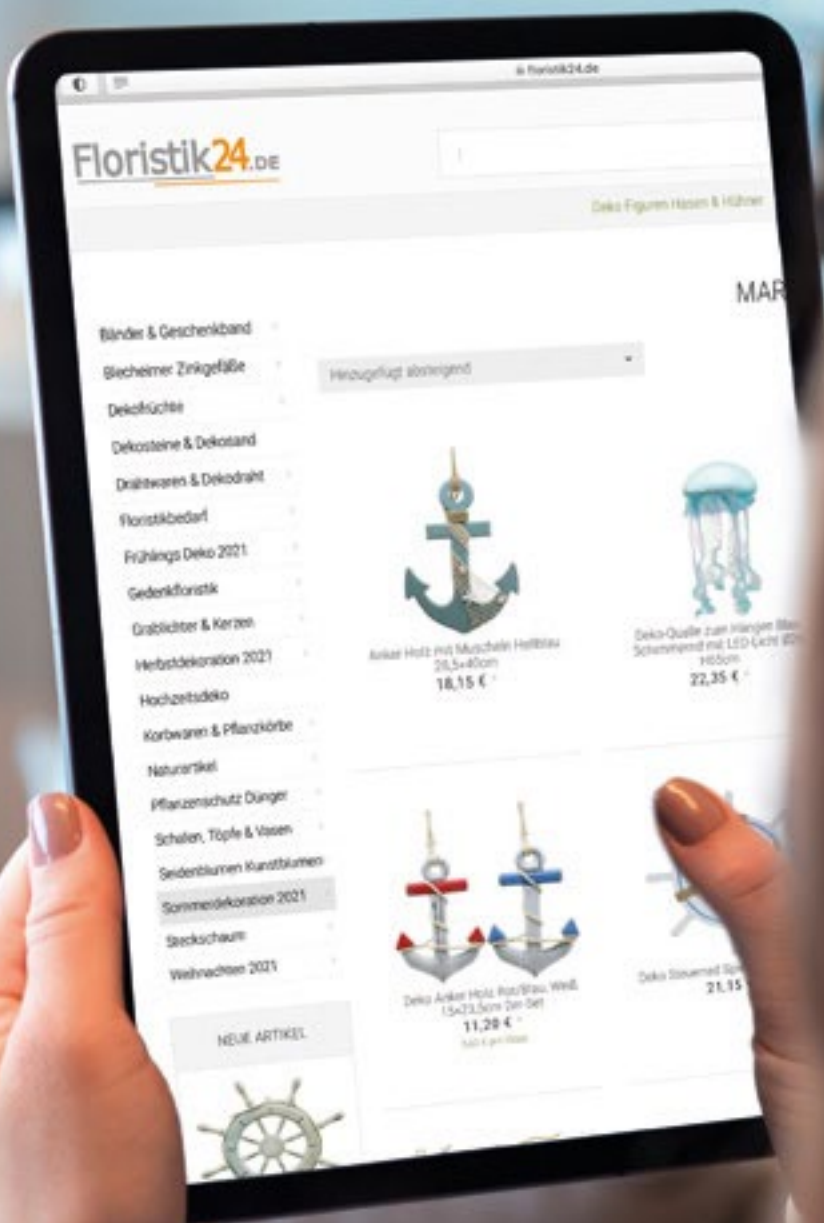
floristik24.de

Floristik24.DE

Deko Figuren Hasen & Hühner

MAR

Bänder & Geschenkband
Blecheimer Zinkgefäße
Dekofrüchte
Dekosteine & Dekosand
Drahtwaren & Dekodraht
Floristikbedarf
Frühlings Deko 2021
Gedenkfloristik
Grablichter & Kerzen
Herbstdekoration 2021
Hochzeitsdeko
Korbwaren & Pflanzkörbe
Naturartikel
Pflanzenschutz Dünger
Schalen, Töpfe & Vasen
Seidenblumen Kunstblumen
Sommerdekoration 2021
Steckschaum
Weihnachten 2021

NEUE ARTIKEL

Hinzugefügt absteigend

Anker Holz mit Muscheln Hellblau 26,5×40cm
18,15 €

Deko-Qualle zum Hängen Blau Schimmernd mit LED-Licht Ø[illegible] H65cm
22,35 €

Deko Anker Holz Rot/Blau, Weiß, 15×23,5cm 2er-Set
11,20 €
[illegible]

Deko Steuerrad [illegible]
21,15